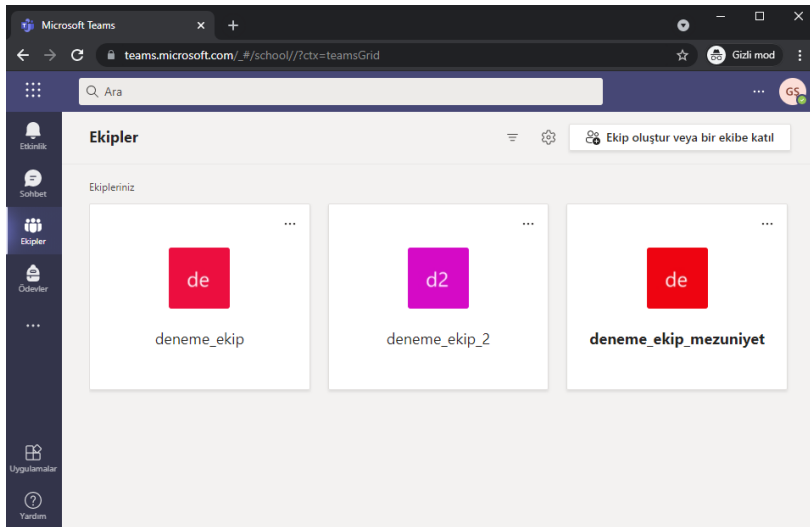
Microsoft Teams
teams.microsoft.com/_#/school//?ctx=teamsGrid
Gizli mod
Ara
...
GS
Etkinlik
Sohbet
Ekipler
Ödevler
...
Uygulamalar
Yardım
Ekipler
Ekip oluştur veya bir ekibe katıl
Ekipleriniz
...
de
deneme_ekip
...
d2
deneme_ekip_2
...
de
deneme_ekip_mezuniyet